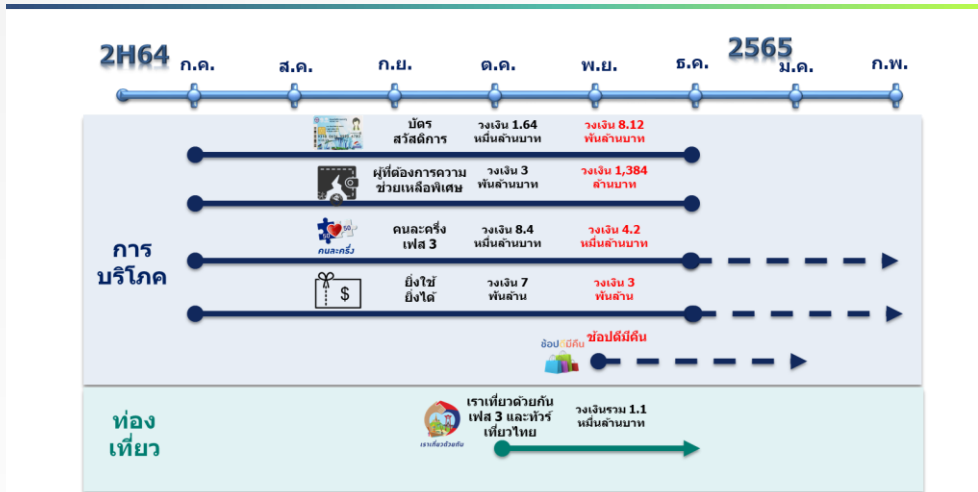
2H64 ก.ค. ส.ค. ก.ย. ต.ค. พ.ย. ธ.ค. 2565 ม.ค. ก.พ.

การบริโภค

บัตรสวัสดิการ วงเงิน 1.64 หมื่นล้านบาท วงเงิน 8.12 พันล้านบาท

ผู้ที่ต้องการความช่วยเหลือพิเศษ วงเงิน 3 พันล้านบาท วงเงิน 1,384 ล้านบาท

คนละครึ่ง

คนละครึ่ง เฟส 3 วงเงิน 8.4 หมื่นล้านบาท วงเงิน 4.2 หมื่นล้านบาท

$

ยิ่งใช้ ยิ่งได้ วงเงิน 7 พันล้าน วงเงิน 3 พันล้าน

ช้อปดีมีคืน ช้อปดีมีคืน

ท่องเที่ยว

เราเที่ยวด้วยกัน

เราเที่ยวด้วยกัน เฟส 3 และทัวร์เที่ยวไทย วงเงินรวม 1.1 หมื่นล้านบาท